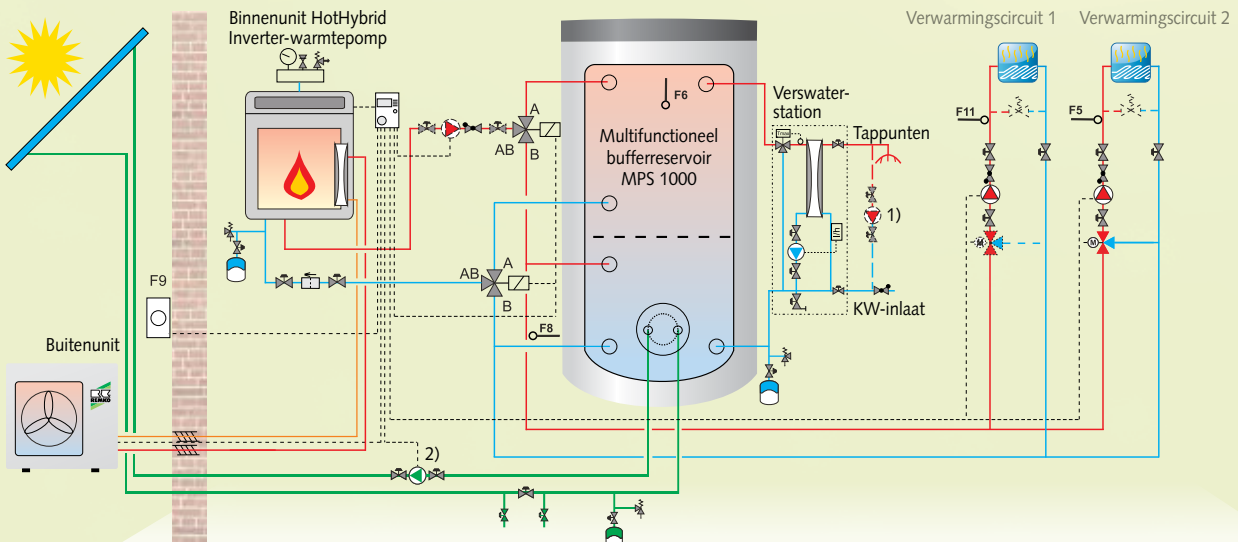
Binnenunit HotHybrid
Inverter-warmtepomp

Verwarmingscircuit 1
Verwarmingscircuit 2

F6

Multifunctioneel bufferreservoir MPS 1000

Verswater-
station

Tappunten

A
AB
B

F11
F5

1)

AB
A
B

F9

KW-inlaat

F8

Buitenunit

REMKO

2)